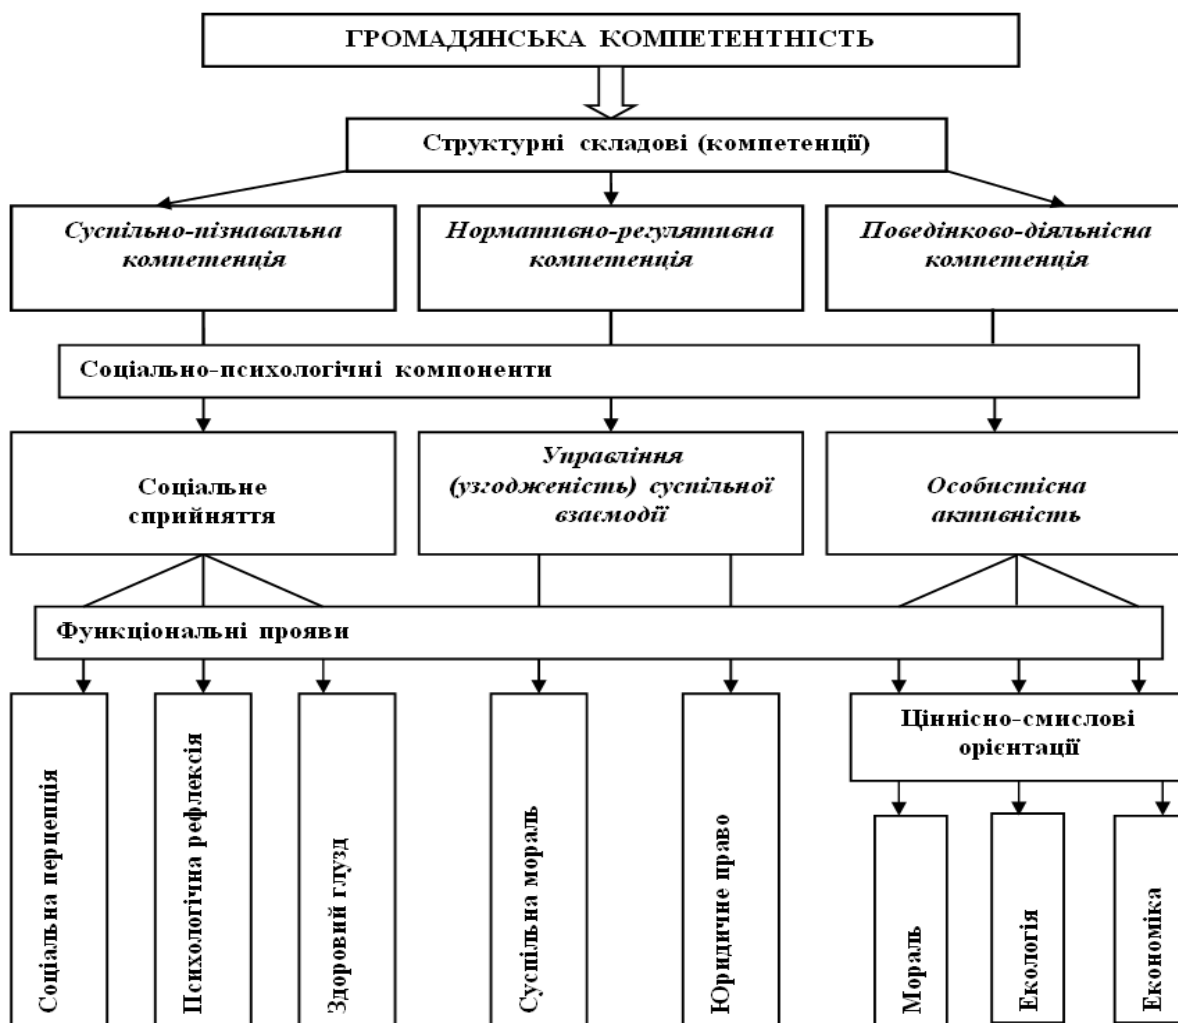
ГРОМАДЯНСЬКА КОМПЕТЕНТНІСТЬ

Структурні складові (компетенції)

Суспільно-пізнавальна компетенція

Нормативно-регулятивна компетенція

Поведінково-діяльнісна компетенція

Соціально-психологічні компоненти

Соціальне сприйняття

Управління (узгодженість) суспільної взаємодії

Особистісна активність

Функціональні прояви

Соціальна перцепція

Психологічна рефлексія

Здоровий глузд

Суспільна мораль

Юридичне право

Ціннісно-смислові орієнтації

Мораль

Екологія

Економіка